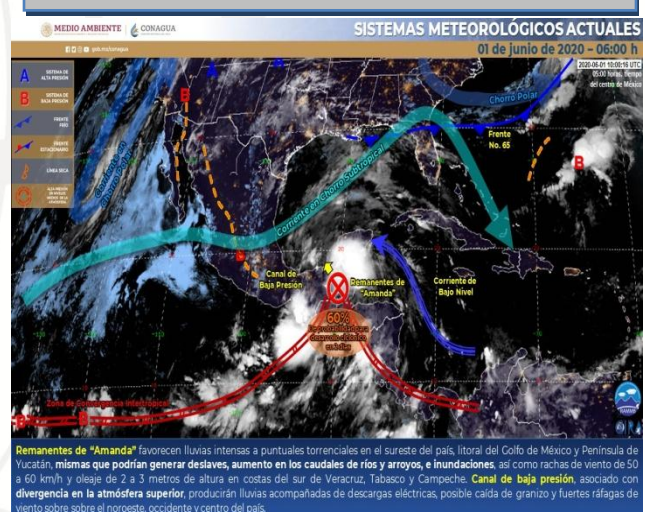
MEDIO AMBIENTE | CONAGUA

gob.mx/conagua

SISTEMAS METEOROLÓGICOS ACTUALES
01 de junio de 2020 – 06:00 h

2020-06-01 10:00:16 UTC
05:00 horas, tiempo del centro de México

A SISTEMA DE ALTA PRESIÓN
B SISTEMA DE BAJA PRESIÓN
FRENTE FRÍO
FRENTE ESTACIONARIO
LÍNEA SECA
ALTA MEDIA DE PRESIÓN EN NIVELES MEDIOS DE LA ATMÓSFERA

A
B
Chorro Polar
Frente No. 65
B
Corriente en Chorro Subtropical
Corriente en Chorro Subtropical
Canal de Baja Presión
Remanentes de "Amanda"
Corriente de Bajo Nivel
60%
Zona de Convergencia Intertropical
B

Remanentes de "Amanda" favorecen lluvias intensas a puntuales torrenciales en el sureste del país, litoral del Golfo de México y Península de Yucatán, mismas que podrían generar deslaves, aumento en los caudales de ríos y arroyos, e inundaciones, así como rachas de viento de 50 a 60 km/h y oleaje de 2 a 3 metros de altura en costas del sur de Veracruz, Tabasco y Campeche. Canal de baja presión, asociado con divergencia en la atmósfera superior, producirán lluvias acompañadas de descargas eléctricas, posible caída de granizo y fuertes ráfagas de viento sobre sobre el noroeste, occidente y centro del país.